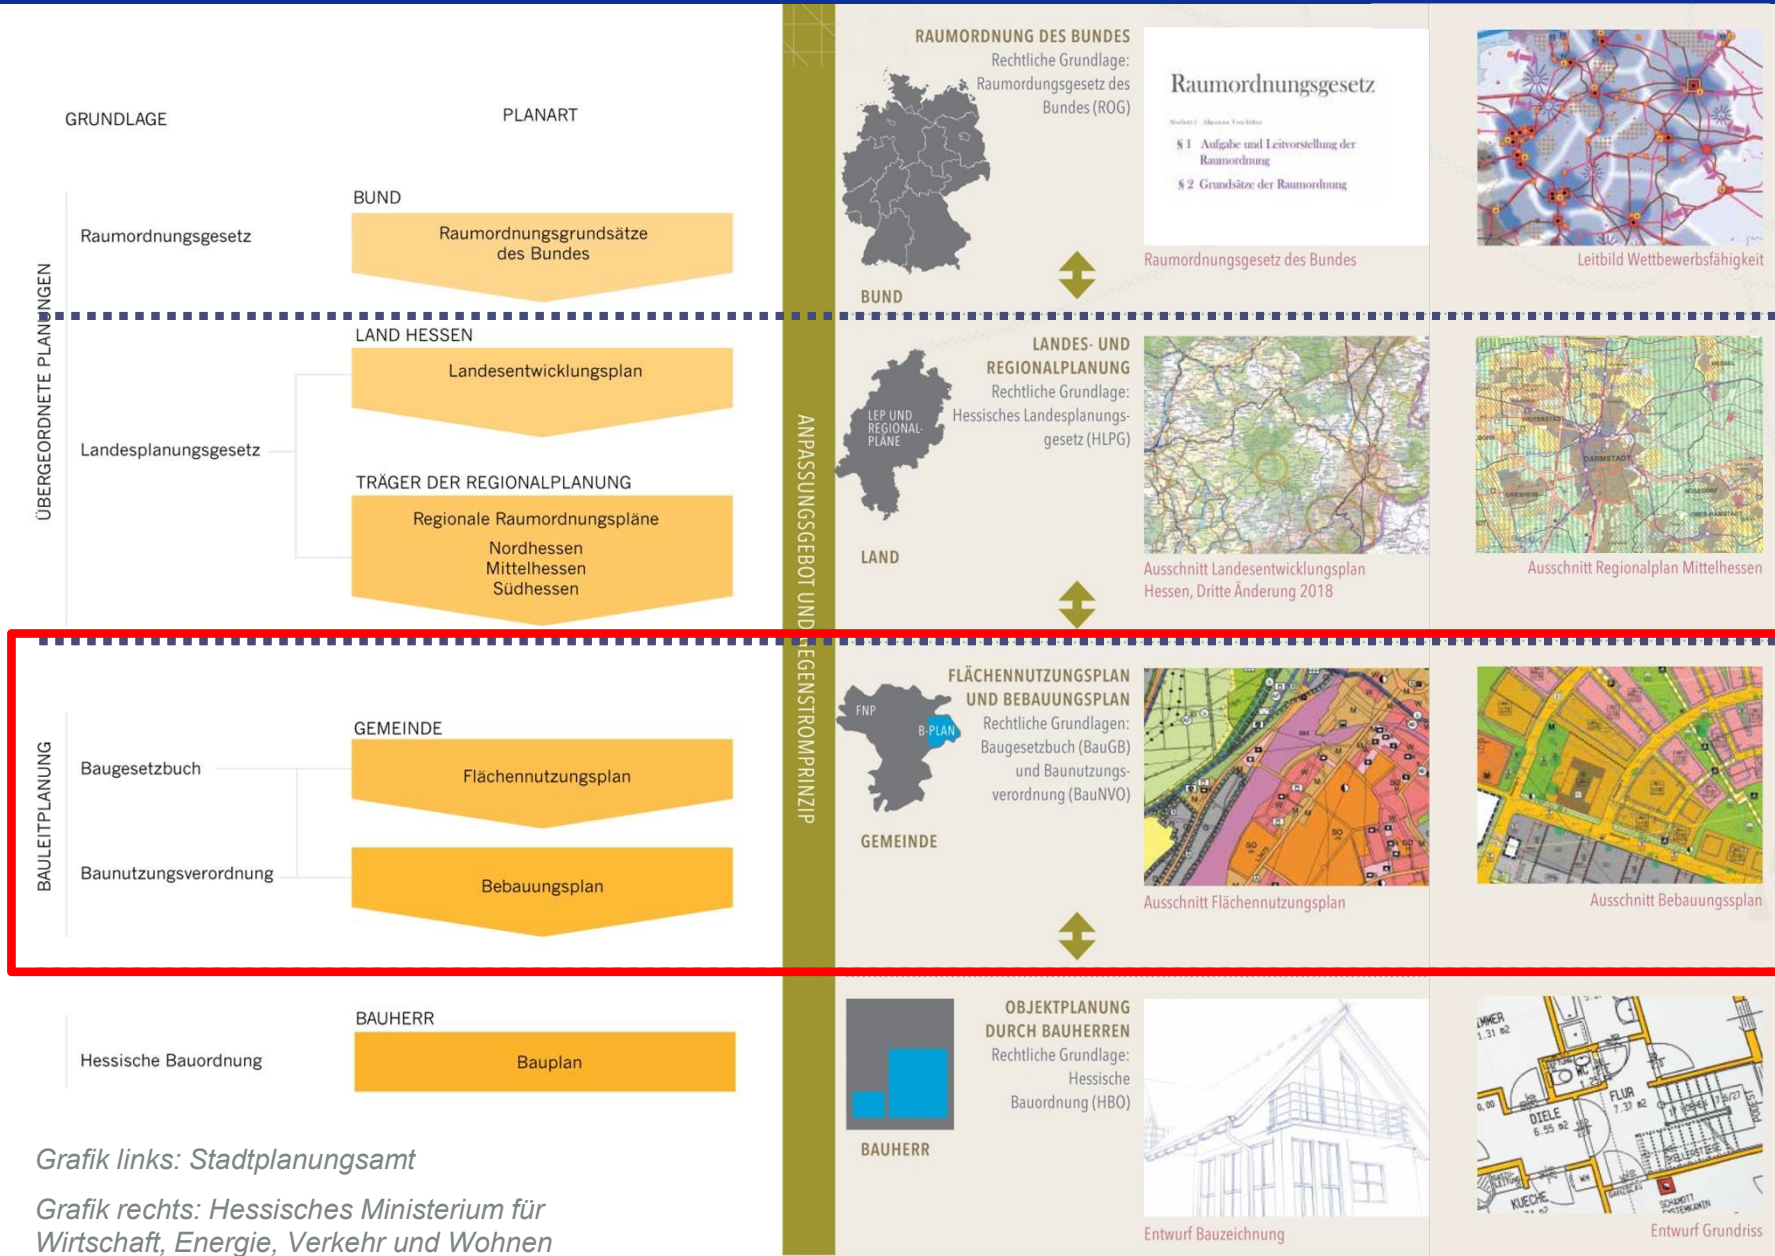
GRUNDLAGE

PLANART

ÜBERGEORDNETE PLANUNGEN

BUND

Raumordnungsgesetz

Raumordnungsgrundsätze des Bundes

LAND HESSEN

Landesentwicklungsplan

Landesplanungsgesetz

TRÄGER DER REGIONALPLANUNG

Regionale Raumordnungspläne
Nordhessen
Mittelhessen
Südhessen

BAULEITPLANUNG

GEMEINDE

Baugesetzbuch

Flächennutzungsplan

Baunutzungsverordnung

Bebauungsplan

BAUHERR

Hessische Bauordnung

Bauplan

Grafik links: Stadtplanungsamt

Grafik rechts: Hessisches Ministerium für Wirtschaft, Energie, Verkehr und Wohnen

ANPASSUNGSGEBOT UND GEGENSTROMPRINZIP

RAUMORDNUNG DES BUNDES
Rechtliche Grundlage: Raumordnungsgesetz des Bundes (ROG)

BUND

Raumordnungsgesetz

§ 1 Aufgabe und Leitvorstellung der Raumordnung

§ 2 Grundsätze der Raumordnung

Raumordnungsgesetz des Bundes

Leitbild Wettbewerbsfähigkeit

LANDES- UND REGIONALPLANUNG
Rechtliche Grundlage: Hessisches Landesplanungsgesetz (HLPG)

LEP UND REGIONAL-PLÄNE

LAND

Ausschnitt Landesentwicklungsplan Hessen, Dritte Änderung 2018

DARMSTADT

Ausschnitt Regionalplan Mittelhessen

FLÄCHENNUTZUNGSPLAN UND BEBAUUNGSPLAN
Rechtliche Grundlagen: Baugesetzbuch (BauGB) und Baunutzungsverordnung (BauNVO)

FNP

B-PLAN

GEMEINDE

Ausschnitt Flächennutzungsplan

Ausschnitt Bebauungsplan

OBJEKTPLANUNG DURCH BAUHERREN
Rechtliche Grundlage: Hessische Bauordnung (HBO)

BAUHERR

Entwurf Bauzeichnung

FLUR

DIELE

KUECHE

Entwurf Grundriss